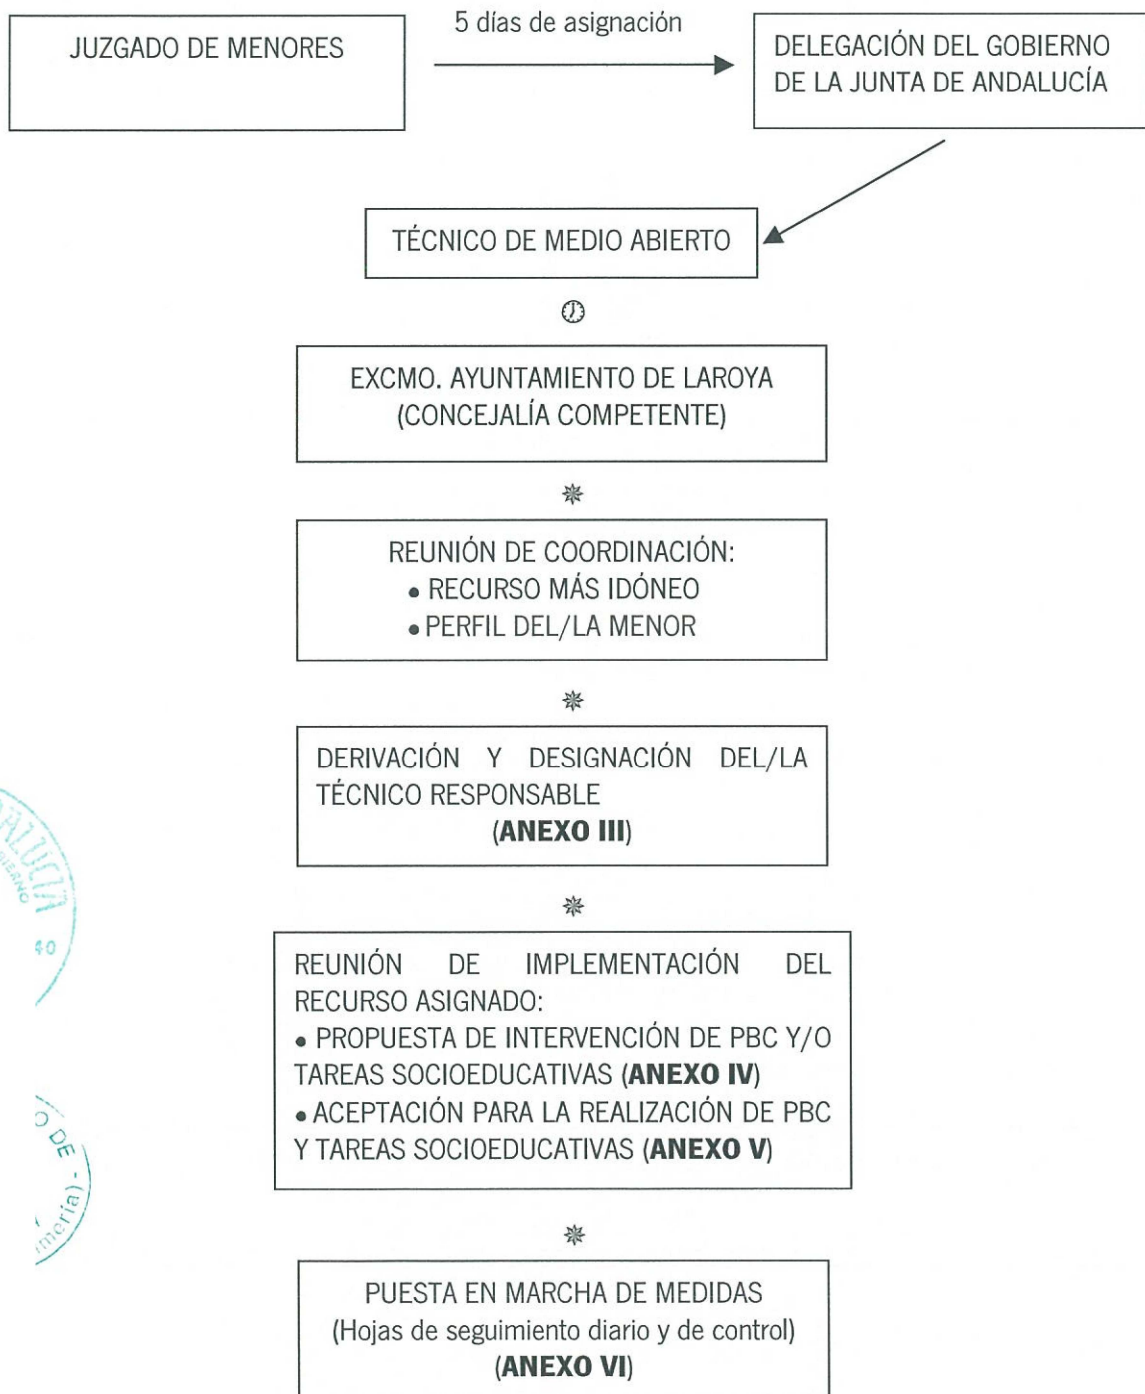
JUZGADO DE MENORES

5 días de asignación

DELEGACIÓN DEL GOBIERNO DE LA JUNTA DE ANDALUCÍA

TÉCNICO DE MEDIO ABIERTO

EXCMO. AYUNTAMIENTO DE LAROYA (CONCEJALÍA COMPETENTE)

REUNIÓN DE COORDINACIÓN:
• RECURSO MÁS IDÓNEO
• PERFIL DEL/LA MENOR

DERIVACIÓN Y DESIGNACIÓN DEL/LA TÉCNICO RESPONSABLE
(**ANEXO III**)

REUNIÓN DE IMPLEMENTACIÓN DEL RECURSO ASIGNADO:
• PROPUESTA DE INTERVENCIÓN DE PBC Y/O TAREAS SOCIOEDUCATIVAS (**ANEXO IV**)
• ACEPTACIÓN PARA LA REALIZACIÓN DE PBC Y TAREAS SOCIOEDUCATIVAS (**ANEXO V**)

PUESTA EN MARCHA DE MEDIDAS
(Hojas de seguimiento diario y de control)
(**ANEXO VI**)

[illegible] ALUCÍA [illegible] 40

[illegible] O DE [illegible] mería) -